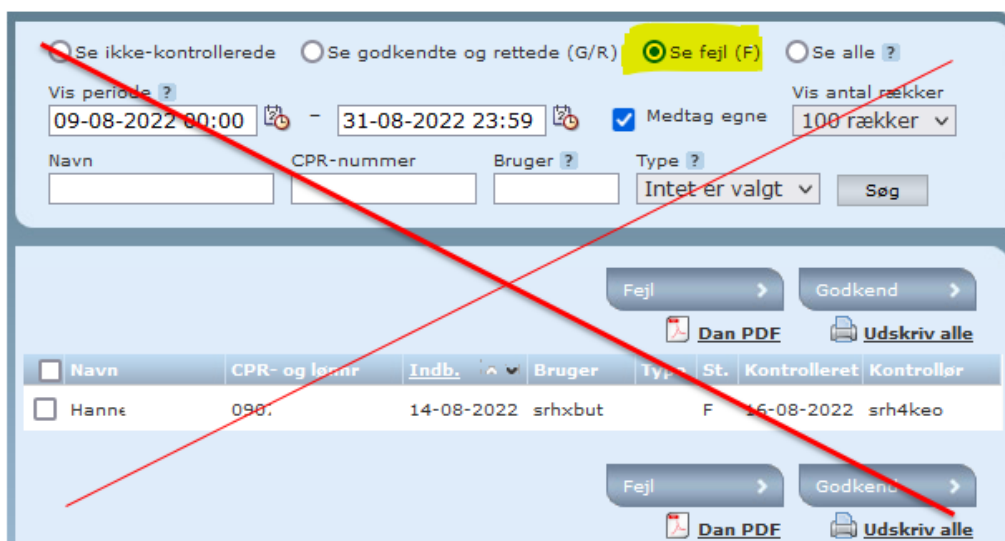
Se ikke-kontrollerede  Se godkendte og rettede (G/R)  Se fejl (F)  Se alle ?

Vis periode ?
09-08-2022 00:00 – 31-08-2022 23:59
Medtag egne
Vis antal rækker
100 rækker

Navn
CPR-nummer
Bruger ?
Type ?
Intet er valgt
Søg

Fejl
Godkend
Dan PDF
Udskriv alle

| | Navn | CPR- og lønnr | Indb. | Bruger | Type | St. | Kontrolleret | Kontrollør |
|---|---|---|---|---|---|---|---|---|
| | Hanne | 090. | 14-08-2022 | srhxbut | | F | 16-08-2022 | srh4keo |

Fejl
Godkend
Dan PDF
Udskriv alle